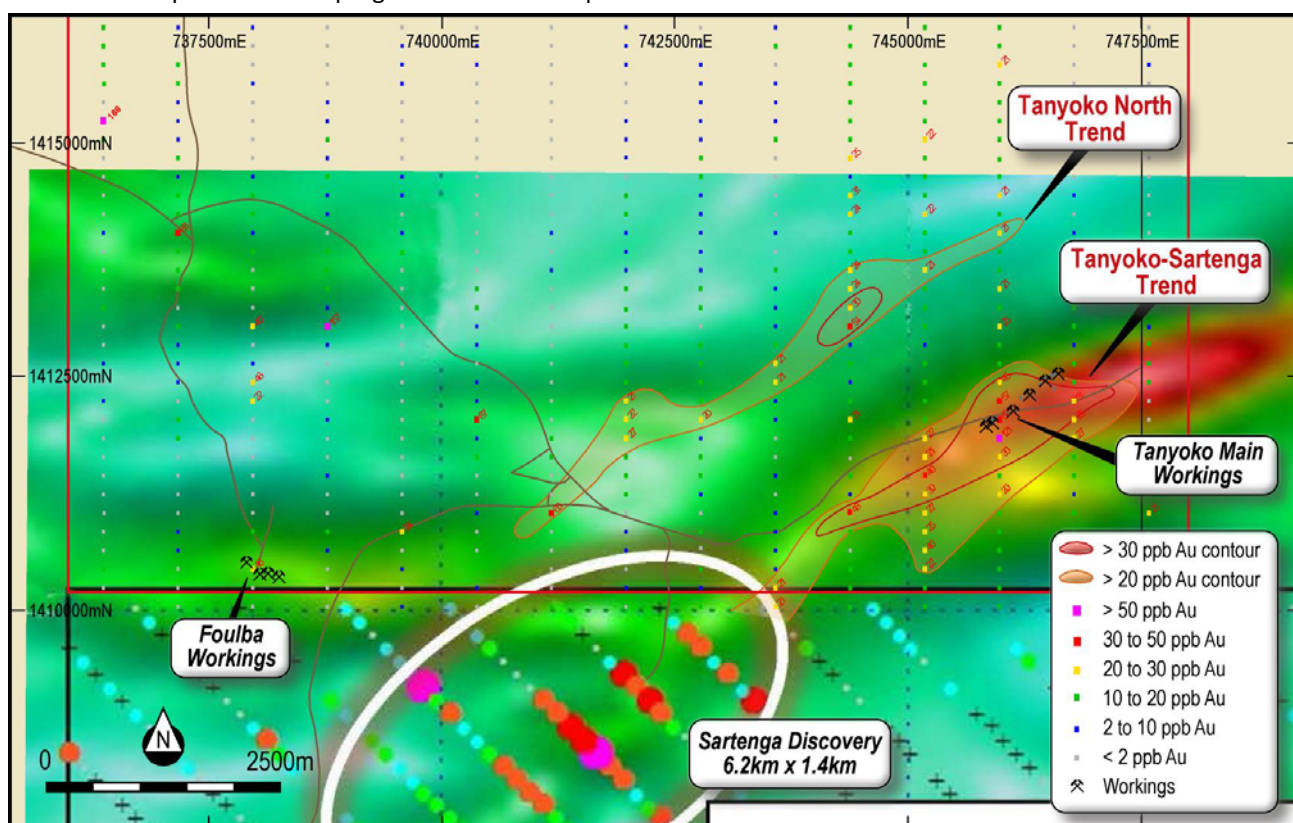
737500mE
740000mE
742500mE
745000mE
747500mE
1415000mN
1412500mN
1410000mN

Tanyoko North Trend

Tanyoko-Sartenga Trend

Tanyoko Main Workings

Foulba Workings

Sartenga Discovery 6.2km x 1.4km

0
2500m
N

> 30 ppb Au contour
> 20 ppb Au contour
> 50 ppb Au
30 to 50 ppb Au
20 to 30 ppb Au
10 to 20 ppb Au
2 to 10 ppb Au
< 2 ppb Au
Workings